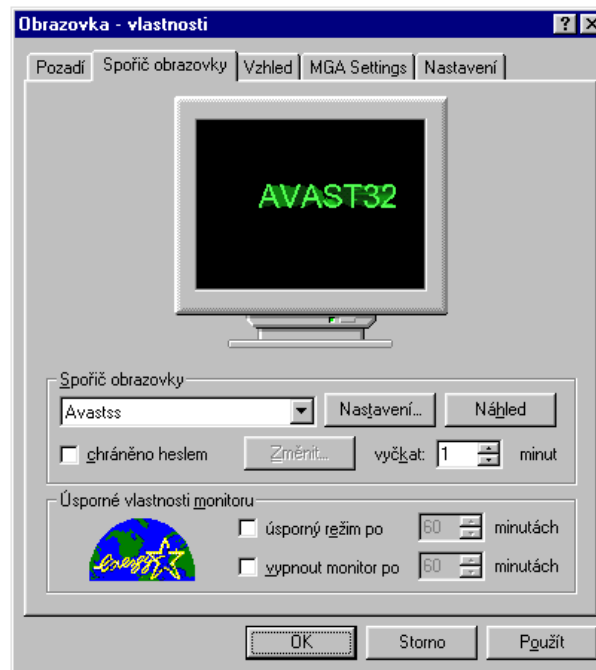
Obrazovka - vlastnosti

? X

Pozadí | Spořič obrazovky | Vzhled | MGA Settings | Nastavení

AVAST32

Spořič obrazovky

Avastss

Nastavení...

Náhled

chráněno heslem

Změnit...

vyčkat: 1 minut

Úsporné vlastnosti monitoru

energy

úsporný režim po 60 minutách

vypnout monitor po 60 minutách

OK

Storno

Použít